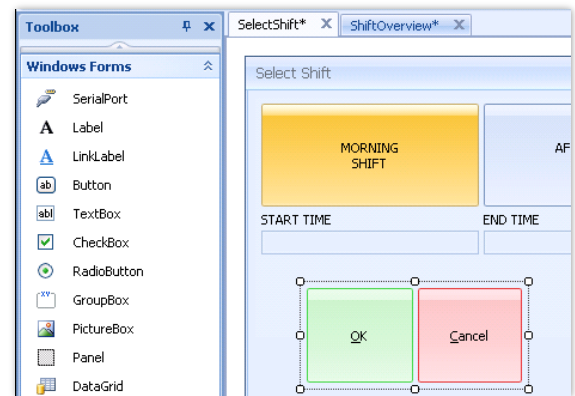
Toolbox
Windows Forms
SerialPort
A Label
A LinkLabel
ab Button
abl TextBox
CheckBox
RadioButton
xy GroupBox
PictureBox
Panel
DataGrid

SelectShift* ×
ShiftOverview* ×

Select Shift
MORNING SHIFT
AF
START TIME
END TIME
OK
Cancel